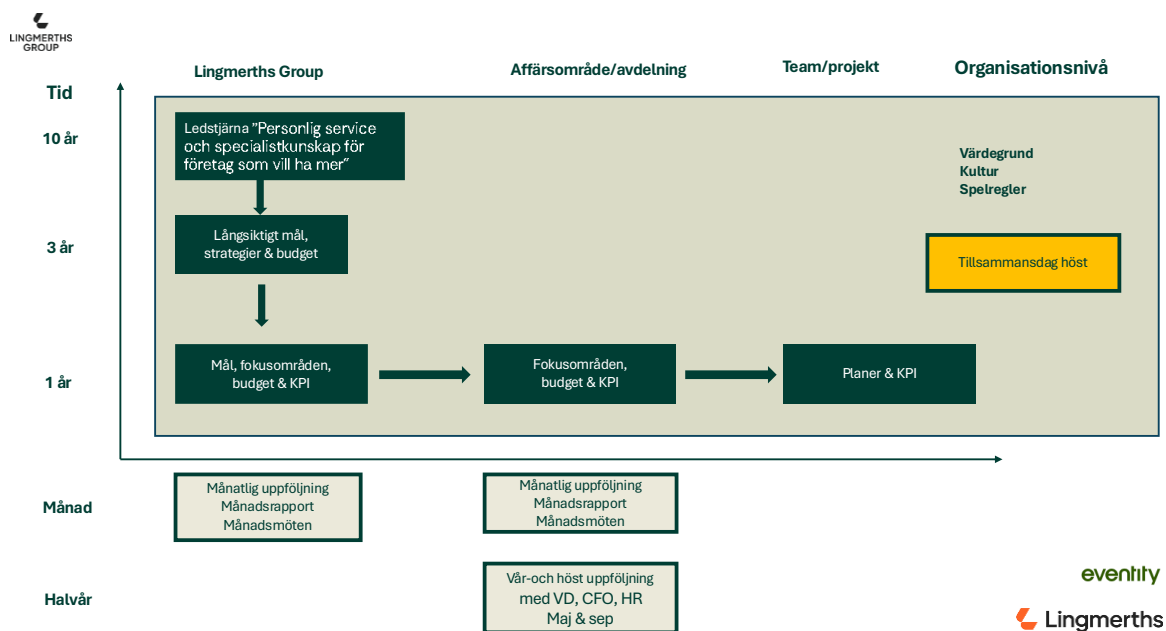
LINGMERTHS GROUP

Lingmerths Group

Affärsområde/avdelning

Team/projekt

Organisationsnivå

Tid

10 år

3 år

1 år

Månad

Halvår

Ledstjärna "Personlig service och specialistkunskap för företag som vill ha mer"

Långsiktigt mål, strategier & budget

Mål, fokusområden, budget & KPI

Fokusområden, budget & KPI

Planer & KPI

Värdegrund
Kultur
Spelregler

Tillsammansdag höst

Månatlig uppföljning
Månadsrapport
Månadsmöten

Månatlig uppföljning
Månadsrapport
Månadsmöten

Vår-och höst uppföljning
med VD, CFO, HR
Maj & sep

eventity

Lingmerths